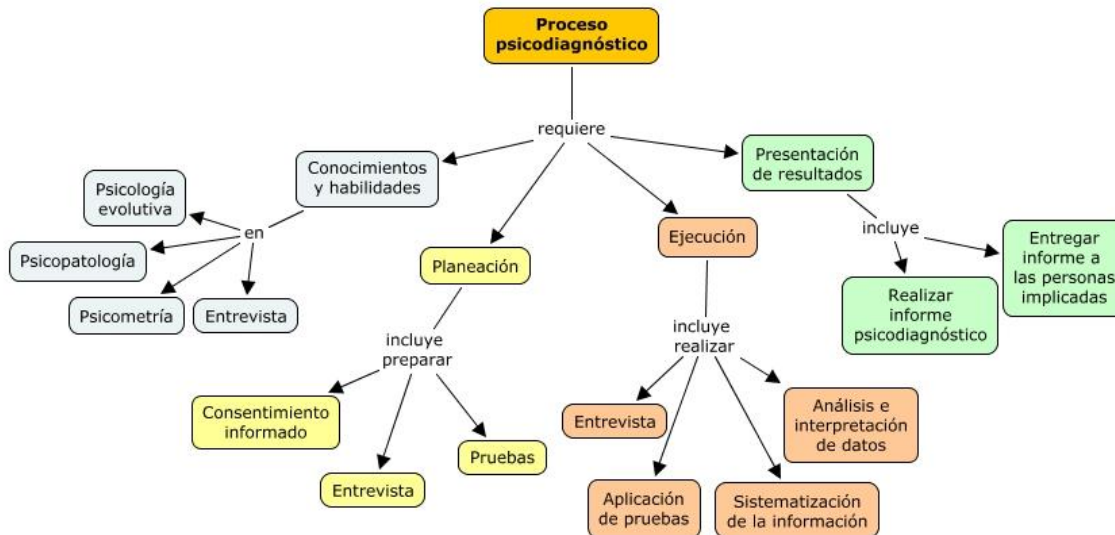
Proceso psicodiagnóstico

requiere

Conocimientos y habilidades

en

Psicología evolutiva

Psicopatología

Psicometría

Entrevista

Planeación

incluye preparar

Consentimiento informado

Entrevista

Pruebas

Ejecución

incluye realizar

Entrevista

Aplicación de pruebas

Sistematización de la información

Análisis e interpretación de datos

Presentación de resultados

incluye

Realizar informe psicodiagnóstico

Entregar informe a las personas implicadas